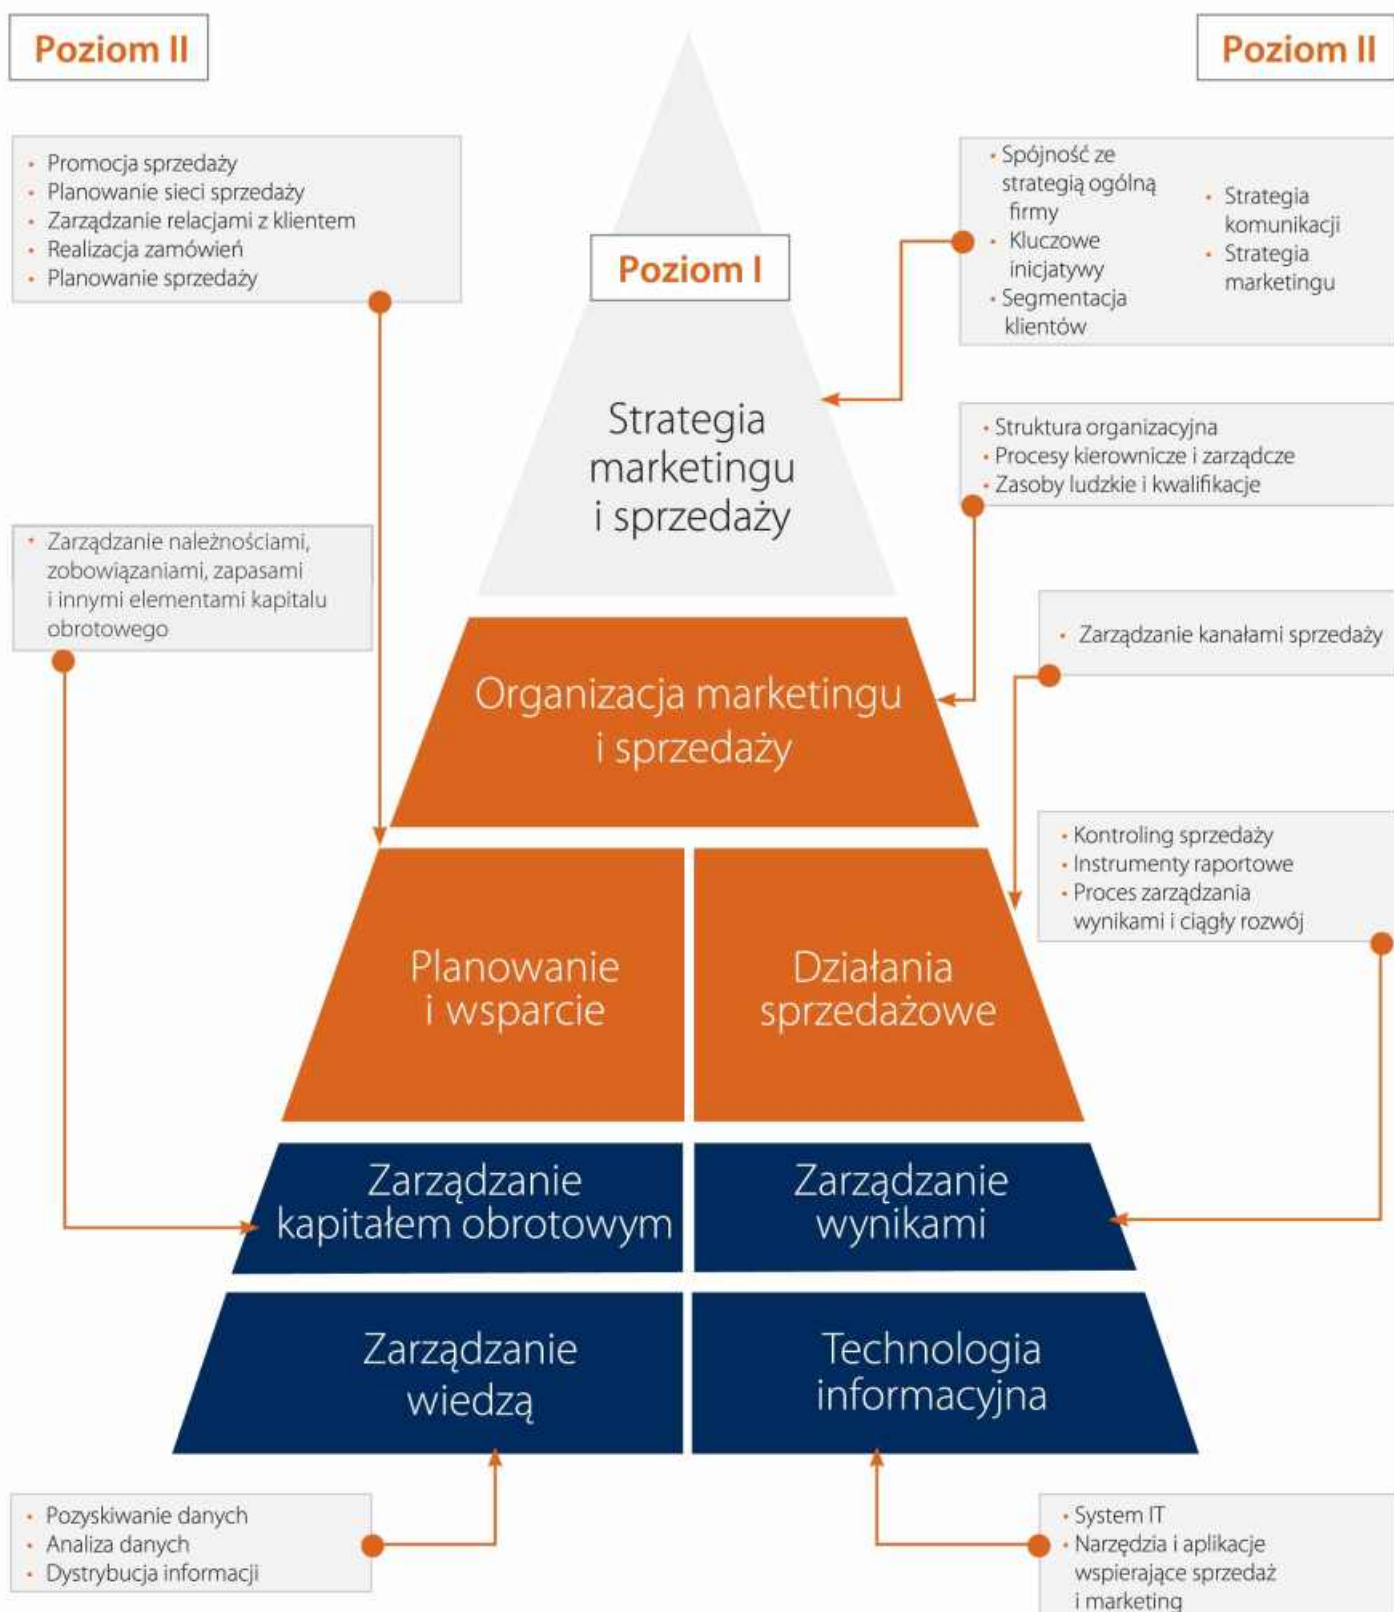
Poziom II

Poziom II

- Promocja sprzedaży
- Planowanie sieci sprzedaży
- Zarządzanie relacjami z klientem
- Realizacja zamówień
- Planowanie sprzedaży

- Spójność ze strategią ogólną firmy
- Kluczowe inicjatywy
- Segmentacja klientów
- Strategia komunikacji
- Strategia marketingu

Poziom I

Strategia marketingu i sprzedaży

- Struktura organizacyjna
- Procesy kierownicze i zarządcze
- Zasoby ludzkie i kwalifikacje

- Zarządzanie należnościami, zobowiązaniami, zapasami i innymi elementami kapitału obrotowego

- Zarządzanie kanałami sprzedaży

Organizacja marketingu i sprzedaży

- Kontroling sprzedaży
- Instrumenty raportowe
- Proces zarządzania wynikami i ciągły rozwój

Planowanie i wsparcie

Działania sprzedażowe

Zarządzanie kapitałem obrotowym

Zarządzanie wynikami

Zarządzanie wiedzą

Technologia informacyjna

- Pozyskiwanie danych
- Analiza danych
- Dystrybucja informacji

- System IT
- Narzędzia i aplikacje wspierające sprzedaż i marketing